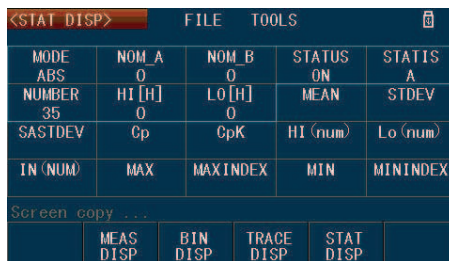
<STAT DISP> FILE TOOLS

| MODE ABS | NOM_A 0 | NOM_B 0 | STATUS ON | STATIS A |
|---|---|---|---|---|
| NUMBER 35 | HI[H] 0 | LO[H] 0 | MEAN | STDEV |
| SASTDEV | Cp | CpK | HI (num) | Lo (num) |
| IN (NUM) | MAX | MAXINDEX | MIN | MININDEX |

Screen copy ...

MEAS DISP BIN DISP TRACE DISP STAT DISP